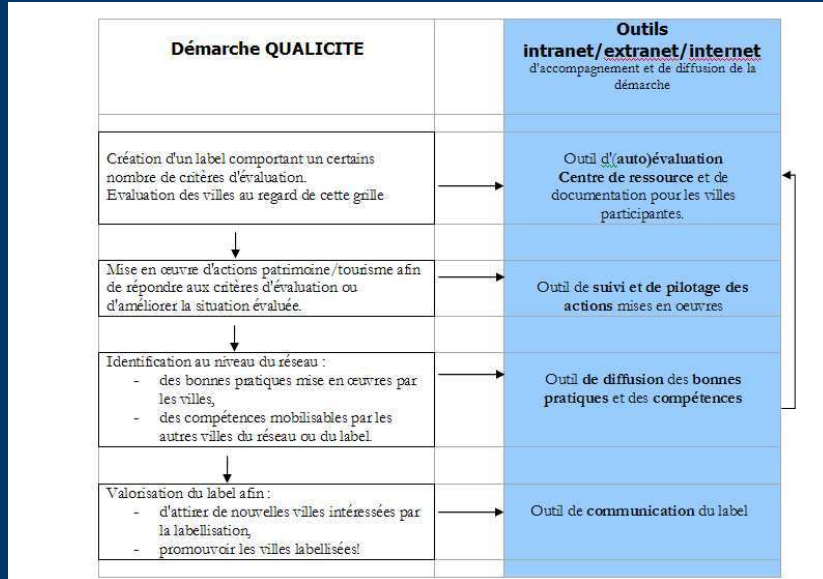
| Démarche QUALICITE | Outils intranet/extranet/internet d'accompagnement et de diffusion de la démarche |
|---|---|
| Création d'un label comportant un certains nombre de critères d'évaluation. Evaluation des villes au regard de cette grille | Outil d'(auto)évaluation Centre de ressource et de documentation pour les villes participantes. |
| Mise en œuvre d'actions patrimoine/tourisme afin de répondre aux critères d'évaluation ou d'améliorer la situation évaluée. | Outil de suivi et de pilotage des actions mises en oeuvres |
| Identification au niveau du réseau : - des bonnes pratiques mise en œuvres par les villes, - des compétences mobilisables par les autres villes du réseau ou du label. | Outil de diffusion des bonnes pratiques et des compétences |
| Valorisation du label afin : - d'attirer de nouvelles villes intéressées par la labellisation, - promouvoir les villes labellisées! | Outil de communication du label |